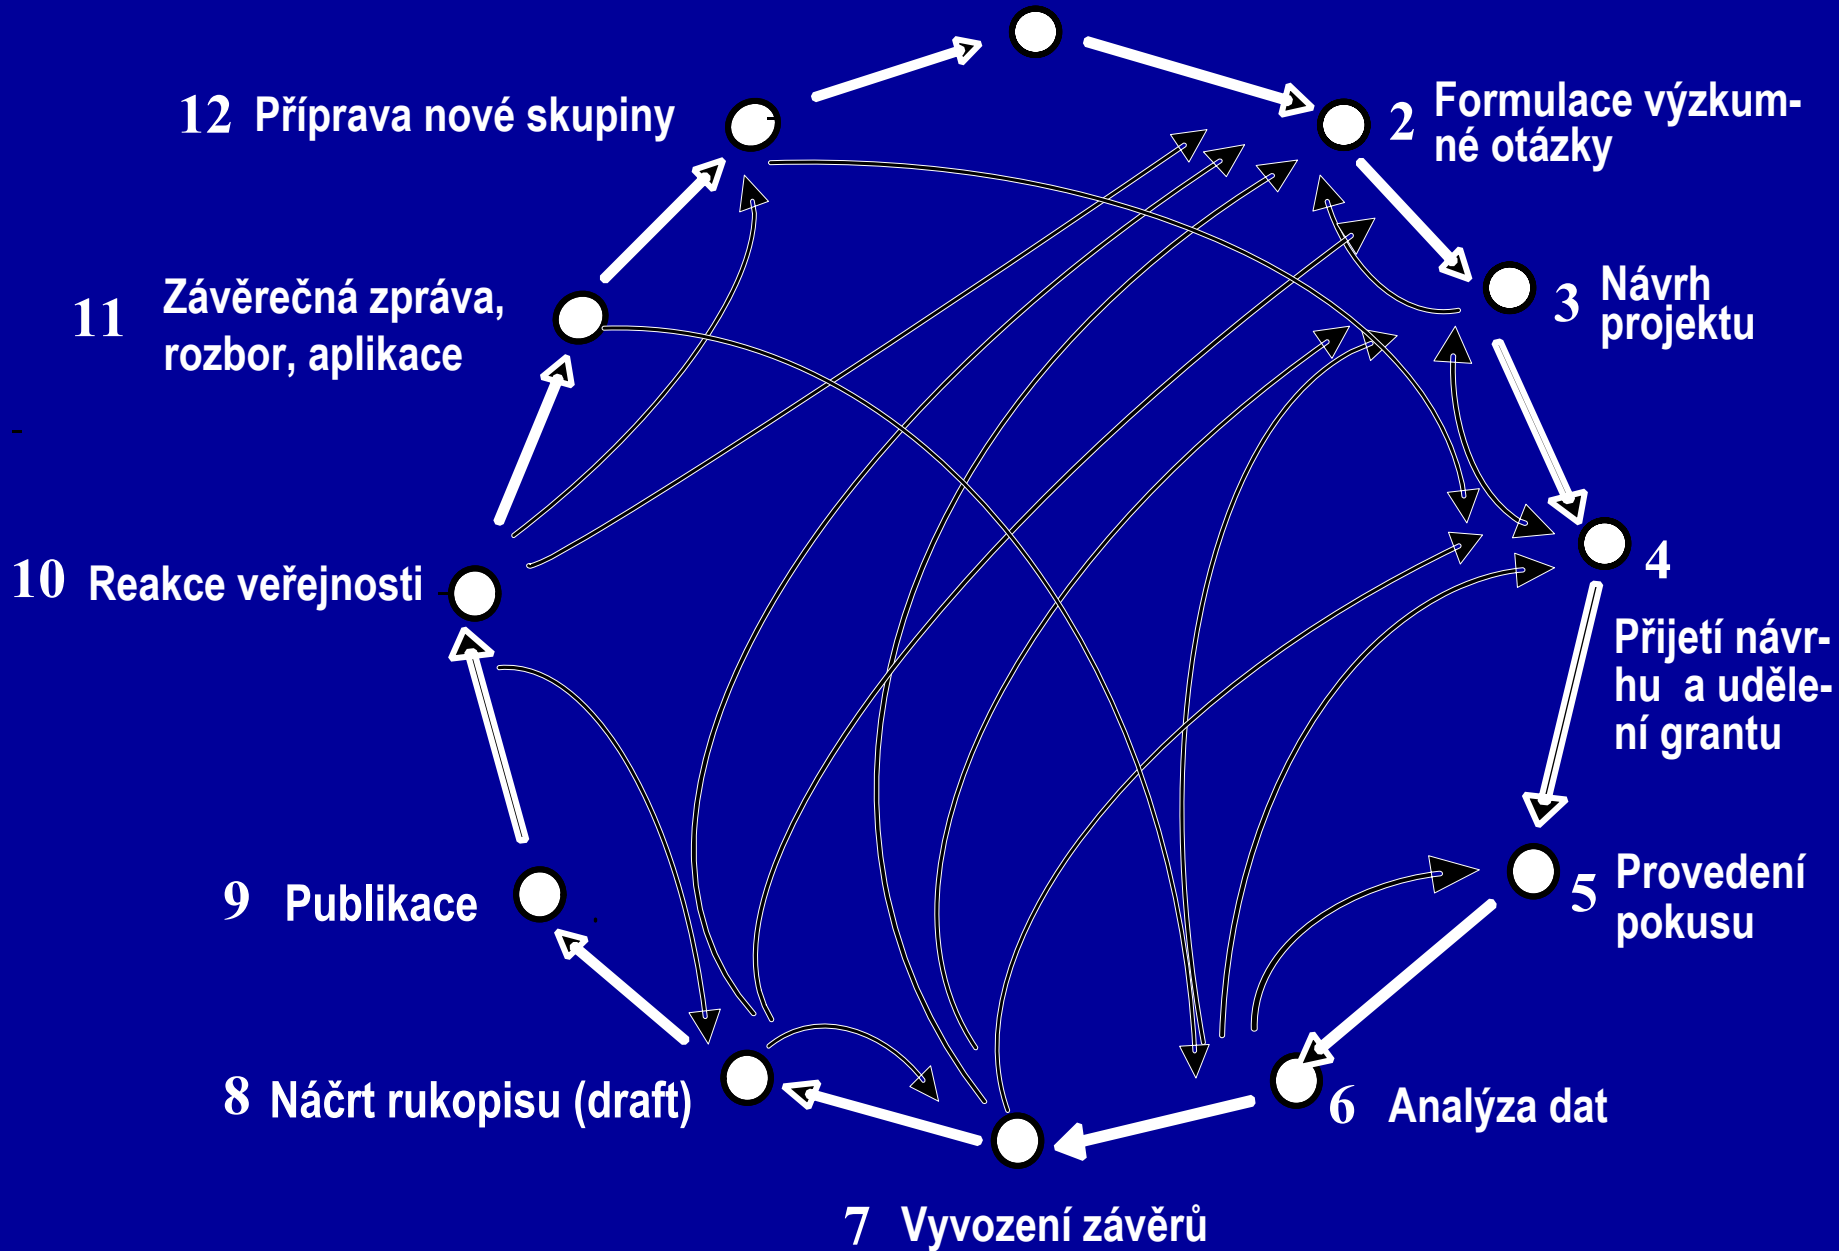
12 Příprava nové skupiny

2 Formulace výzkumné otázky

3 Návrh projektu

11 Závěrečná zpráva, rozbor, aplikace

4 Přijetí návrhu a udělení grantu

10 Reakce veřejnosti

5 Provedení pokusu

9 Publikace

6 Analýza dat

8 Náčrt rukopisu (draft)

7 Vyvození závěrů